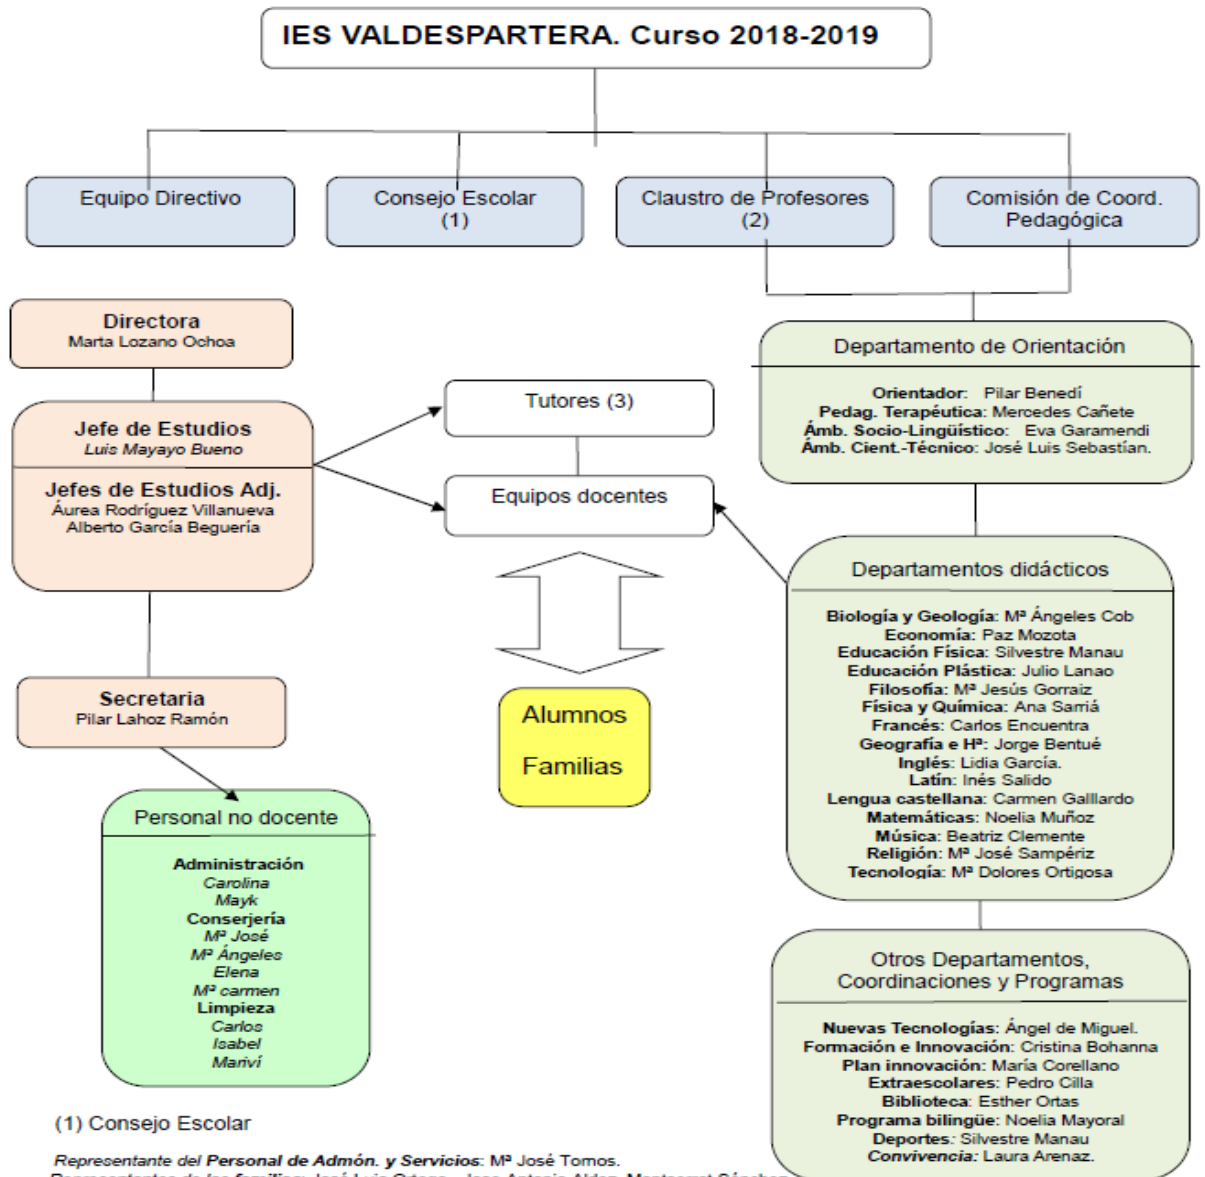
IES VALDESPARTERA. Curso 2018-2019

Equipo Directivo

Consejo Escolar (1)

Claustro de Profesores (2)

Comisión de Coord. Pedagógica

Directora
Marta Lozano Ochoa

Jefe de Estudios
Luis Mayayo Bueno

Jefes de Estudios Adj.
Áurea Rodríguez Villanueva
Alberto García Beguería

Secretaria
Pilar Lahoz Ramón

Personal no docente

Administración
Carolina
Mayk
Conserjería
Mª José
Mª Ángeles
Elena
Mª carmen
Limpieza
Carlos
Isabel
Mariví

Tutores (3)

Equipos docentes

Alumnos
Familias

Departamento de Orientación

Orientador: Pilar Benedí
Pedag. Terapéutica: Mercedes Cañete
Ámb. Socio-Lingüístico: Eva Garamendi
Ámb. Cient.-Técnico: José Luis Sebastían.

Departamentos didácticos

Biología y Geología: Mª Ángeles Cob
Economía: Paz Mozota
Educación Física: Silvestre Manau
Educación Plástica: Julio Lanao
Filosofía: Mª Jesús Gorraiz
Física y Química: Ana Sarriá
Francés: Carlos Encuentra
Geografía e Hª: Jorge Bentué
Inglés: Lidia García.
Latín: Inés Salido
Lengua castellana: Carmen Galllardo
Matemáticas: Noelia Muñoz
Música: Beatriz Clemente
Religión: Mª José Sampériz
Tecnología: Mª Dolores Ortigosa

Otros Departamentos, Coordinaciones y Programas

Nuevas Tecnologías: Ángel de Miguel.
Formación e Innovación: Cristina Bohanna
Plan innovación: María Corellano
Extraescolares: Pedro Cilla
Biblioteca: Esther Ortas
Programa bilingüe: Noelia Mayoral
Deportes: Silvestre Manau
Convivencia: Laura Arenaz.

(1) Consejo Escolar

Representante del Personal de Admón. y Servicios: Mª José Tomos.
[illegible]